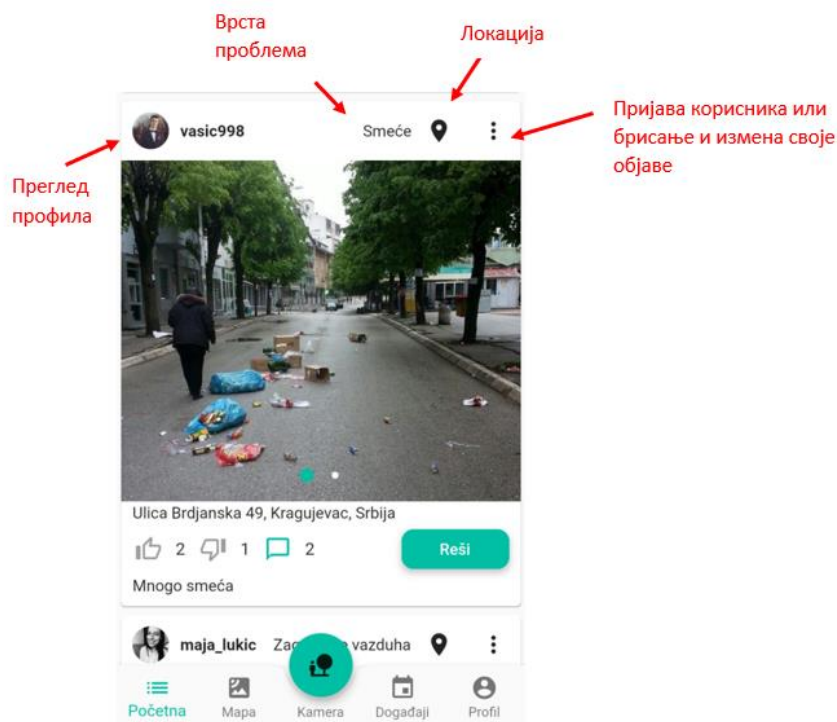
Врста проблема

Локација

Пријава корисника или брисање и измена своје објаве

Преглед профила

vasic998

Smeće

Ulica Brdjanska 49, Kragujevac, Srbija

2 1 2

Reši

Mnogo smeća

maja_lukic Zag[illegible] vazduha

Početna Mapa Kamera Događaji Profil